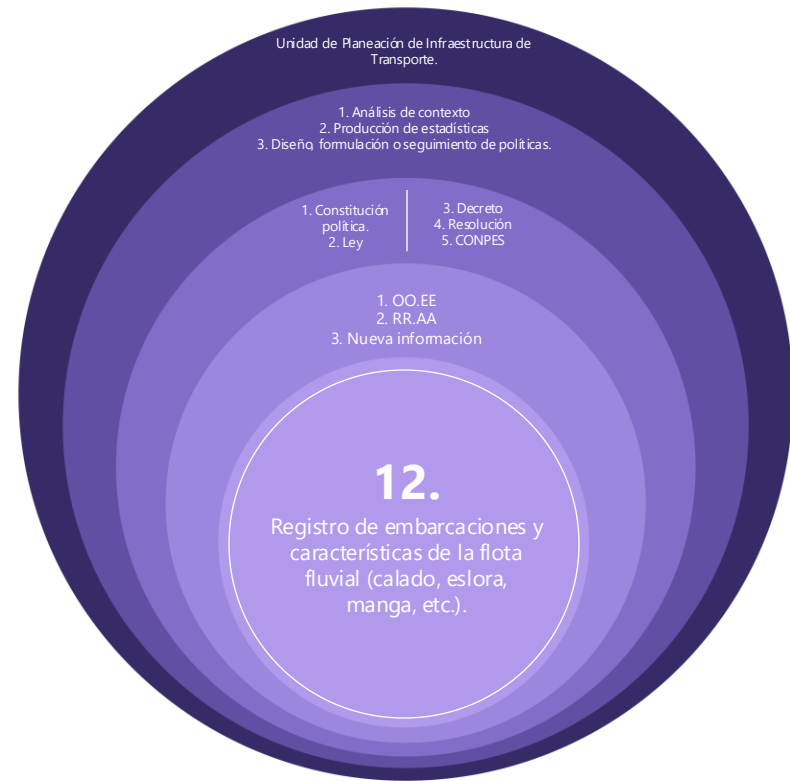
Unidad de Planeación de Infraestructura de Transporte.

1. Análisis de contexto
2. Producción de estadísticas
3. Diseño, formulación o seguimiento de políticas.

1. Constitución política.
2. Ley

3. Decreto
4. Resolución
5. CONPES

1. OO.EE
2. RR.AA
3. Nueva información

12.

Registro de embarcaciones y características de la flota fluvial (calado, eslora, manga, etc.).